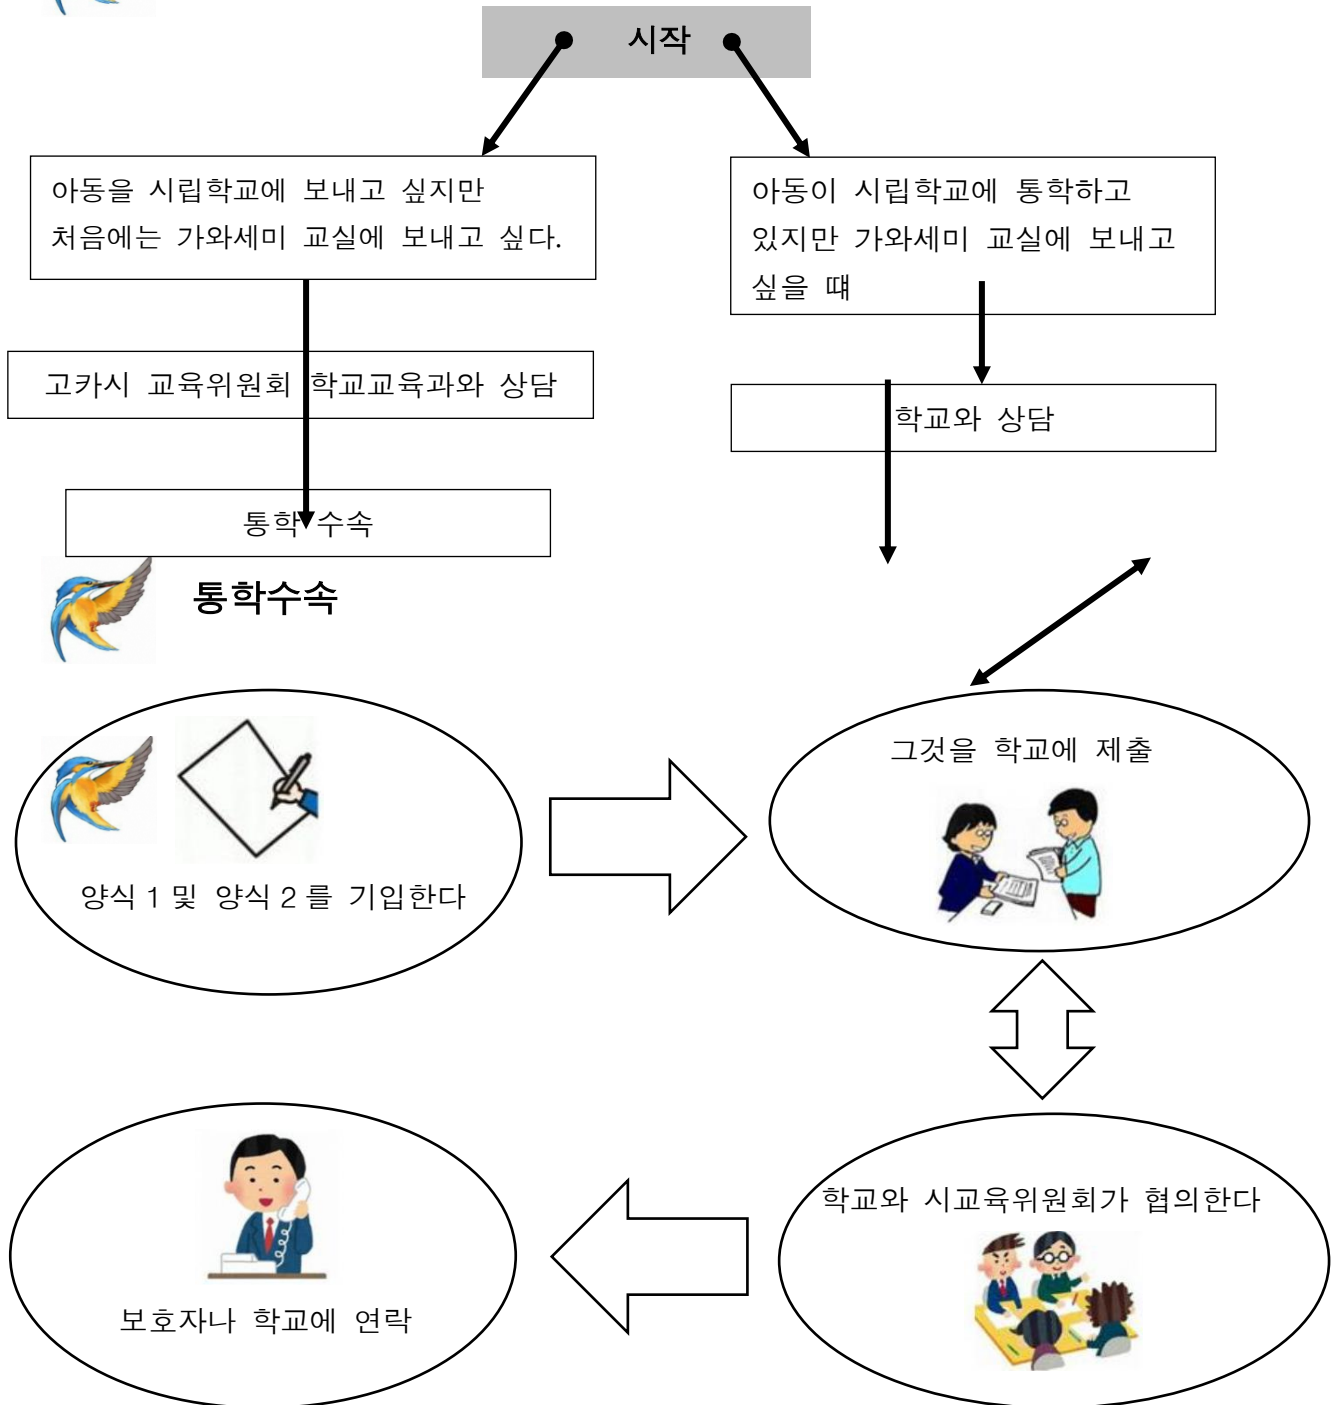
시작

아동을 시립학교에 보내고 싶지만 처음에는 가와세미 교실에 보내고 싶다.

아동이 시립학교에 통학하고 있지만 가와세미 교실에 보내고 싶을 때

고카시 교육위원회 학교교육과와 상담

학교와 상담

통학 수속

통학수속

양식 1 및 양식 2 를 기입한다

그것을 학교에 제출

학교와 시교육위원회가 협의한다

보호자나 학교에 연락